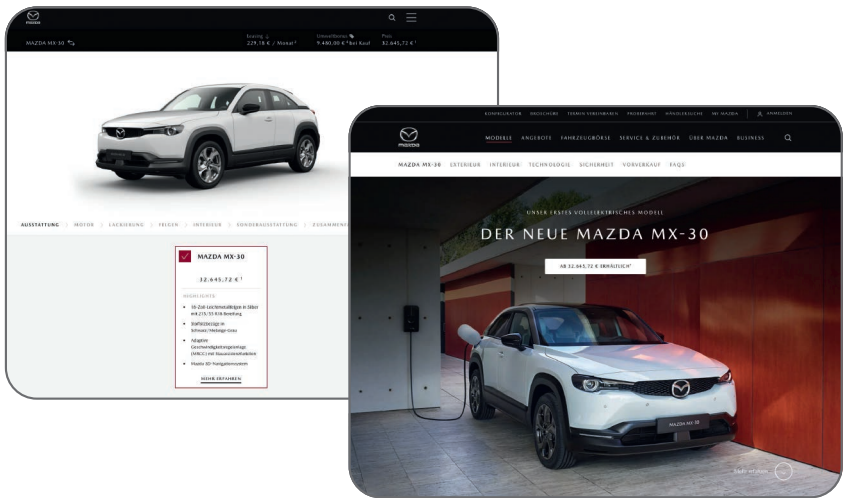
MAZDA MX-30

Leasing
229,18 € / Monat²

Umweltbonus
9.480,00 € ¹bei Kauf

Preis
32.645,72 €¹

AUSSTATTUNG > MOTOR > LACKIERUNG > FELGEN > INTERIEUR > SONDERAUSSTATTUNG > ZUSAMMENF

MAZDA MX-30

32.645,72 €¹

HIGHLIGHTS

18-Zoll-Leichtmetallfelgen in Silber mit 215/55 R18 Bereifung

Stoffsitzbezüge in Schwarz/Melange-Grau

Adaptive Geschwindigkeitsregelanlage (MRCC) mit Stauassistenzfunktion

Mazda Navigationssystem

MEHR ERFAHREN

KONFIGURATOR BROSCHÜRE TERMIN VEREINBAREN PROBEFAHRT HÄNDLERSUCHE MY MAZDA ANMELDEN

mazda

MODELLE ANGEBOTE FAHRZEUGBÖRSE SERVICE & ZUBEHÖR ÜBER MAZDA BUSINESS

MAZDA MX-30 EXTERIEUR INTERIEUR TECHNOLOGIE SICHERHEIT VORVERKAUF FAQS

UNSER ERSTES VOLLELEKTRISCHES MODELL

DER NEUE MAZDA MX-30

AB 32.645,72 € ERHÄLTLICH¹

MAZDA MX-30

Mehr erfahren